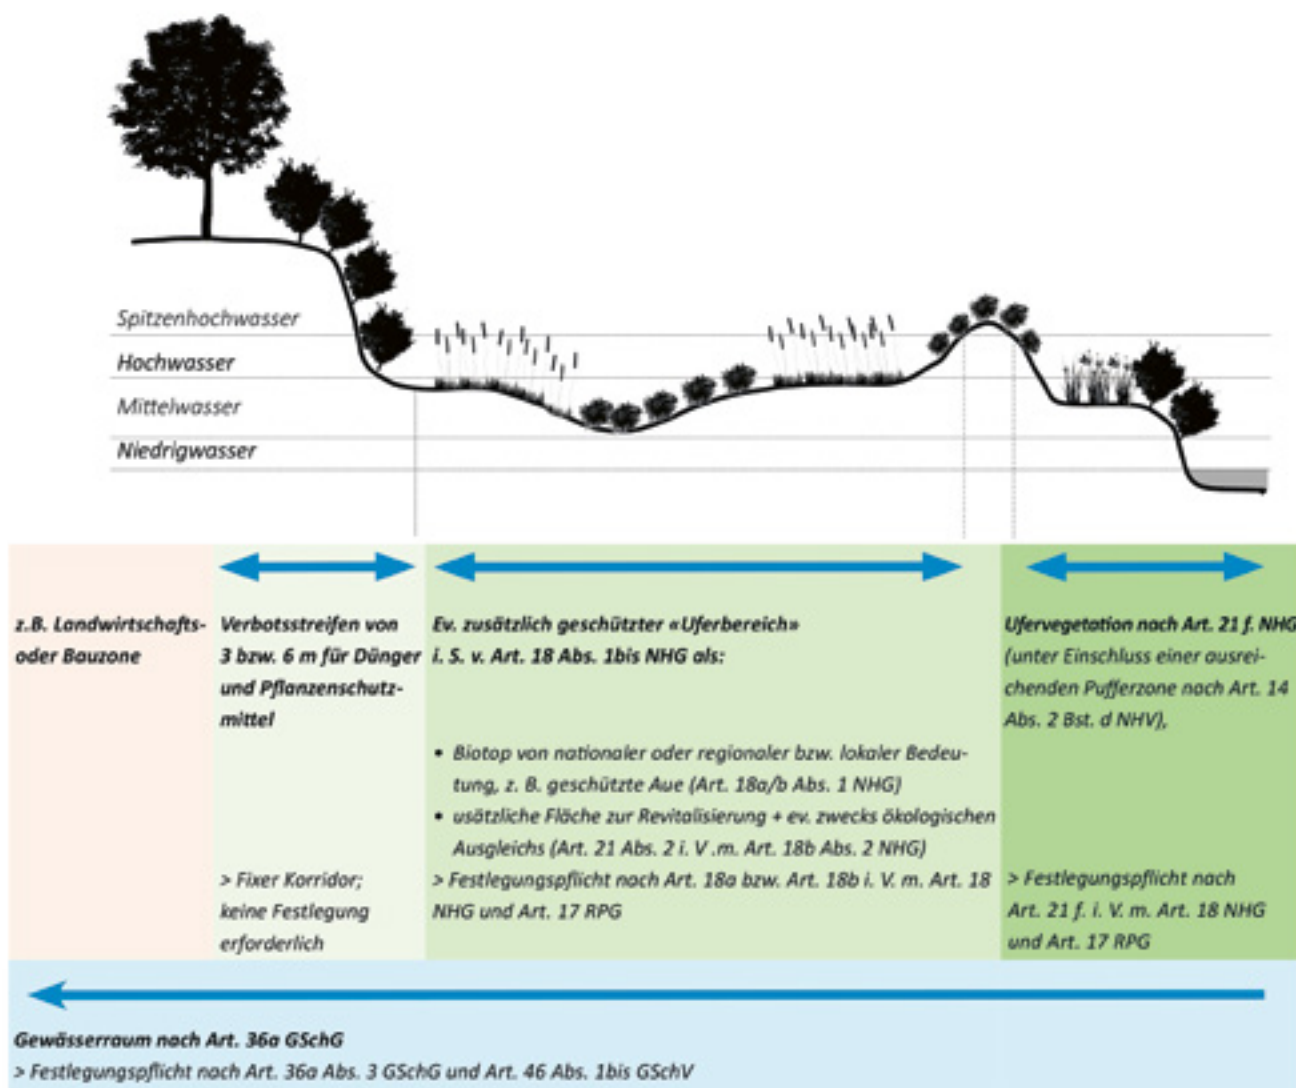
Spitzenhochwasser
Hochwasser
Mittelwasser
Niedrigwasser

z.B. Landwirtschafts- oder Bauzone

Verbotsstreifen von 3 bzw. 6 m für Dünger und Pflanzenschutzmittel

> Fixer Korridor; keine Festlegung erforderlich

Ev. zusätzlich geschützter «Uferbereich» i. S. v. Art. 18 Abs. 1bis NHG als:

• Biotop von nationaler oder regionaler bzw. lokaler Bedeutung, z. B. geschützte Aue (Art. 18a/b Abs. 1 NHG)
• usätzliche Fläche zur Revitalisierung + ev. zwecks ökologischen Ausgleichs (Art. 21 Abs. 2 i. V .m. Art. 18b Abs. 2 NHG)

> Festlegungspflicht nach Art. 18a bzw. Art. 18b i. V. m. Art. 18 NHG und Art. 17 RPG

Ufervegetation nach Art. 21 f. NHG (unter Einschluss einer ausreichenden Pufferzone nach Art. 14 Abs. 2 Bst. d NHV),

> Festlegungspflicht nach Art. 21 f. i. V. m. Art. 18 NHG und Art. 17 RPG

Gewässerraum nach Art. 36a GSchG
> Festlegungspflicht nach Art. 36a Abs. 3 GSchG und Art. 46 Abs. 1bis GSchV